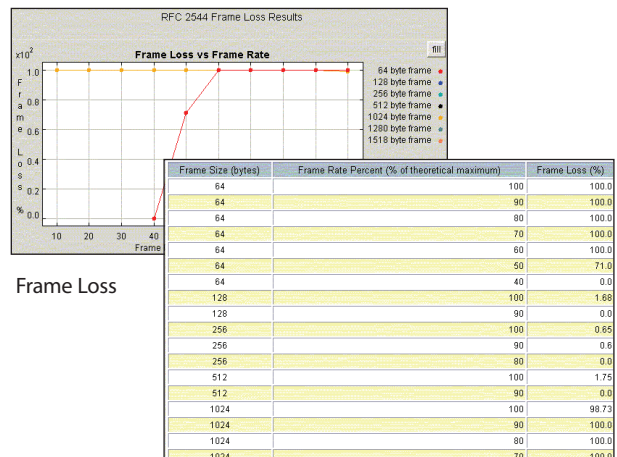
RFC 2544 Frame Loss Results

Frame Loss vs Frame Rate

fill

x10²

F r a m e L o s s %

1.0
0.8
0.6
0.4
0.2
0.0

10 20 30 40

Frame

64 byte frame
128 byte frame
256 byte frame
512 byte frame
1024 byte frame
1280 byte frame
1518 byte frame

Frame Loss

| Frame Size (bytes) | Frame Rate Percent (% of theoretical maximum) | Frame Loss (%) |
|---|---|---|
| 64 | 100 | 100.0 |
| 64 | 90 | 100.0 |
| 64 | 80 | 100.0 |
| 64 | 70 | 100.0 |
| 64 | 60 | 100.0 |
| 64 | 50 | 71.0 |
| 64 | 40 | 0.0 |
| 128 | 100 | 1.68 |
| 128 | 90 | 0.0 |
| 256 | 100 | 0.65 |
| 256 | 90 | 0.6 |
| 256 | 80 | 0.0 |
| 512 | 100 | 1.75 |
| 512 | 90 | 0.0 |
| 1024 | 100 | 98.73 |
| 1024 | 90 | 100.0 |
| 1024 | 80 | 100.0 |
| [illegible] | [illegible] | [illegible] |